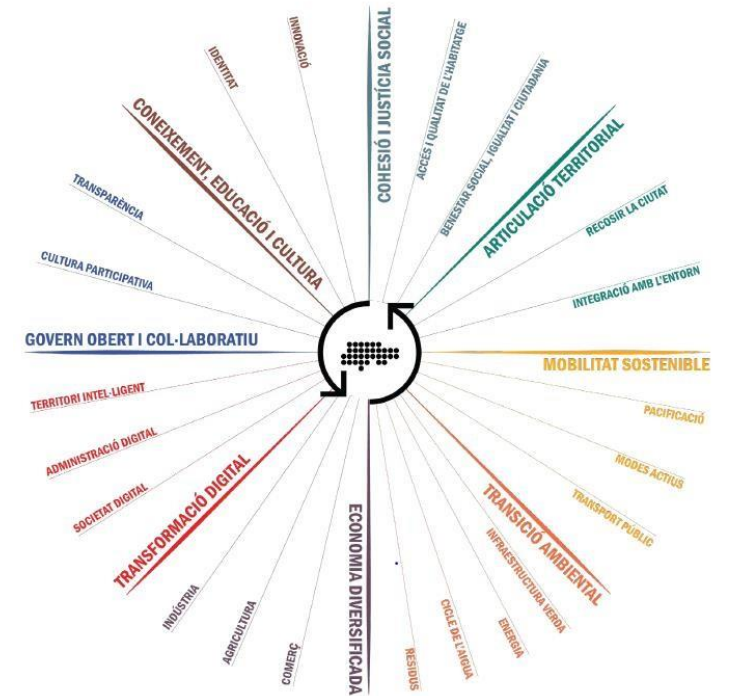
COHESIÓ I JUSTÍCIA SOCIAL
ACCÉS I QUALITAT DE L'HABITATGE
BENESTAR SOCIAL, IGUALTAT I CIUTADANIA
ARTICULACIÓ TERRITORIAL
RECOSIR LA CIUTAT
INTEGRACIÓ AMB L'ENTORN
MOBILITAT SOSTENIBLE
PACIFICACIÓ
MODES ACTIUS
TRANSPORT PÚBLIC
TRANSICIÓ AMBIENTAL
INFRAESTRUCTURA VERDA
ENERGIA
CICLE DE L'AIGUA
RESIDUS
ECONOMIA DIVERSIFICADA
COMERÇ
AGRICULTURA
INDÚSTRIA
TRANSFORMACIÓ DIGITAL
SOCIETAT DIGITAL
ADMINISTRACIÓ DIGITAL
TERRITORI INTEL·LIGENT
GOVERN OBERT I COL·LABORATIU
CULTURA PARTICIPATIVA
TRANSPARÈNCIA
CONEIXEMENT, EDUCACIÓ I CULTURA
IDENTITAT
INNOVACIÓ